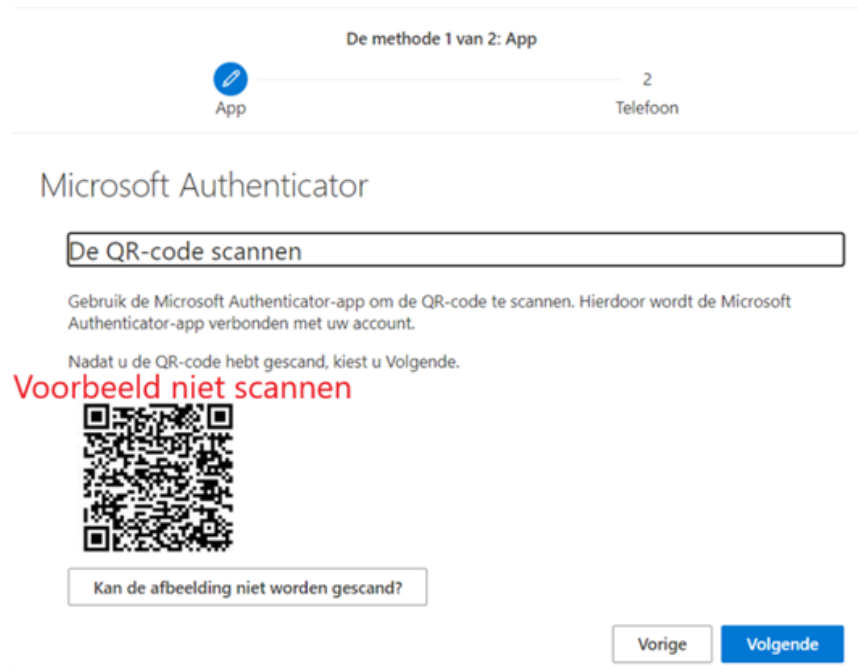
De methode 1 van 2: App

App

2

Telefoon

Microsoft Authenticator

De QR-code scannen

Gebruik de Microsoft Authenticator-app om de QR-code te scannen. Hierdoor wordt de Microsoft Authenticator-app verbonden met uw account.

Nadat u de QR-code hebt gescand, kiest u Volgende.

Voorbeeld niet scannen

Kan de afbeelding niet worden gescand?

Vorige

Volgende